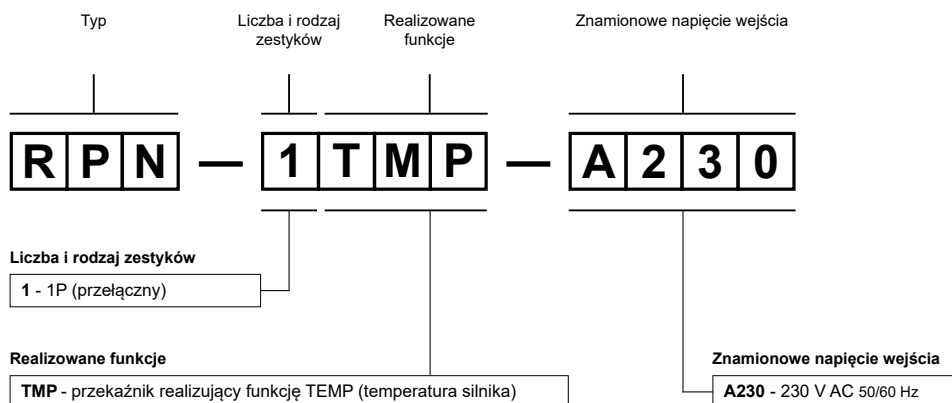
Typ

Liczba i rodzaj zestyków

Realizowane funkcje

Znamionowe napięcie wejścia

R P N — 1 T M P — A 2 3 0

Liczba i rodzaj zestyków

1 - 1P (przełączny)

Realizowane funkcje

TMP - przekaźnik realizujący funkcję TEMP (temperatura silnika)

Znamionowe napięcie wejścia

A230 - 230 V AC 50/60 Hz